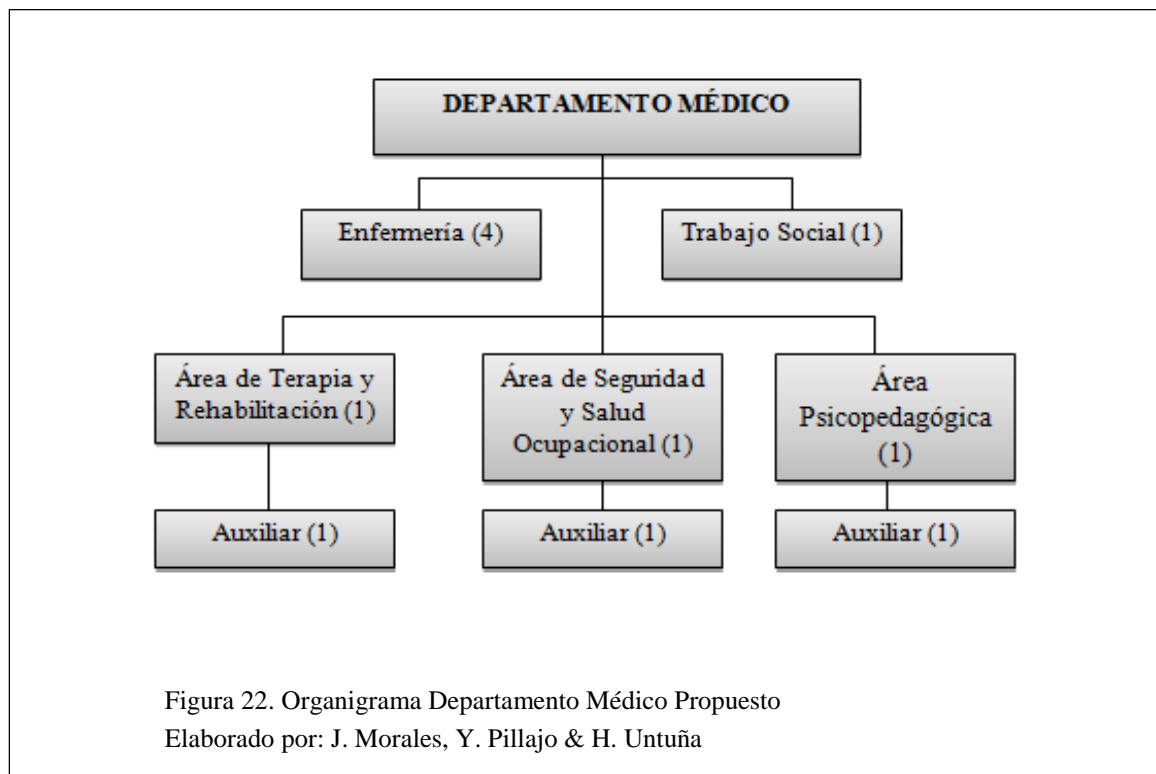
DEPARTAMENTO MÉDICO

Enfermería (4)

Trabajo Social (1)

Área de Terapia y Rehabilitación (1)

Área de Seguridad y Salud Ocupacional (1)

Área Psicopedagógica (1)

Auxiliar (1)

Auxiliar (1)

Auxiliar (1)

Figura 22. Organigrama Departamento Médico Propuesto
Elaborado por: J. Morales, Y. Pillajo & H. Untuña